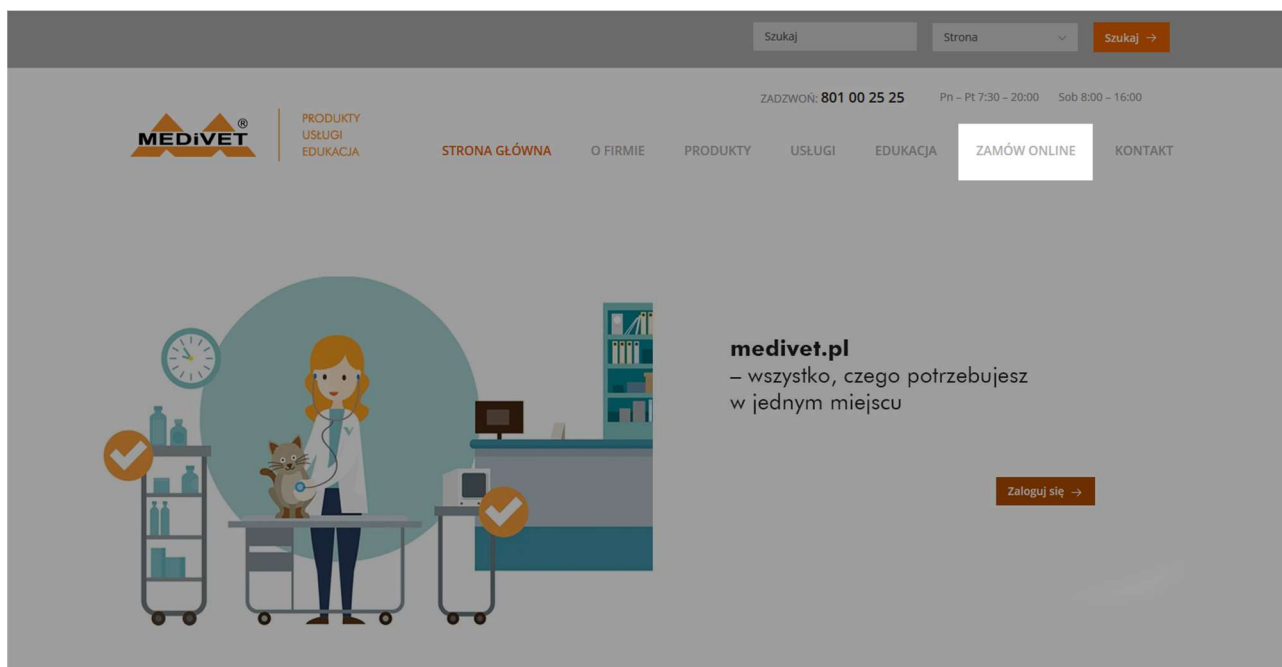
Szukaj

Strona

Szukaj →

ZADZWOŃ: 801 00 25 25

Pn – Pt 7:30 – 20:00 Sob 8:00 – 16:00

MEDiVET®

PRODUKTY
USŁUGI
EDUKACJA

STRONA GŁÓWNA O FIRMIE PRODUKTY USŁUGI EDUKACJA ZAMÓW ONLINE KONTAKT

medivet.pl
– wszystko, czego potrzebujesz w jednym miejscu

Zaloguj się →